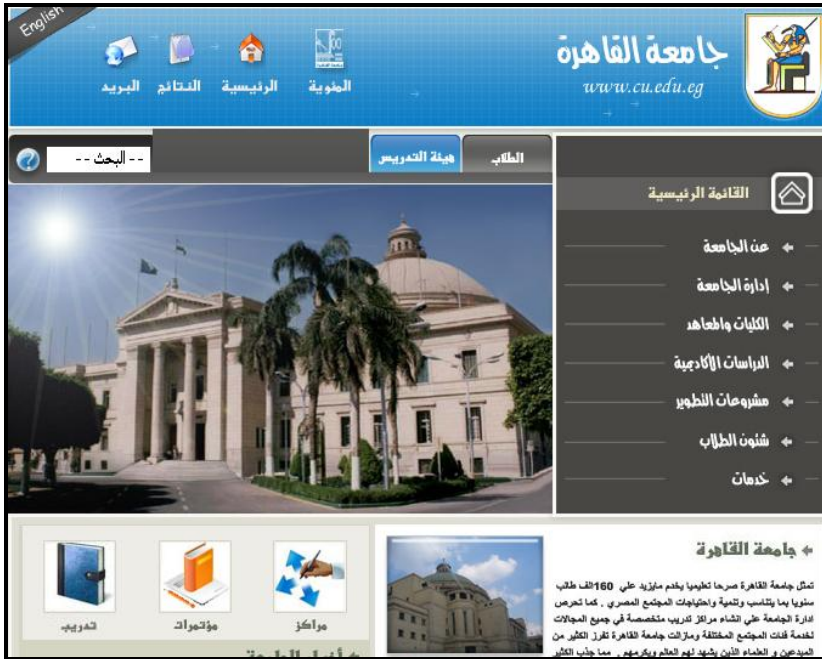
English

البريد النتائج الرئيسية المئوية

جامعة القاهرة
www.cu.edu.eg

-- البحث --

هيئة التدريس الطلاب

القائمة الرئيسية

عن الجامعة
إدارة الجامعة
الكليات والمعاهد
الدراسات الأكاديمية
مشروعات التطوير
شئون الطلاب
خدمات

جامعة القاهرة

تمثل جامعة القاهرة صرحا تعليميا يخدم مايزيد علي 160الف طالب سنويا بما يتناسب وتنمية واحتياجات المجتمع المصري . كما تحرص ادارة الجامعة علي انشاء مراكز تدريب متخصصة في جميع المجالات لخدمة فئات المجتمع المختلفة ومازالت جامعة القاهرة تفرز الكثير من المبدعين و العلماء الذين يشهد لهم العالم ويكرمهم . مما جذب الكثير

تدريب مؤتمرات مراكز

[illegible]